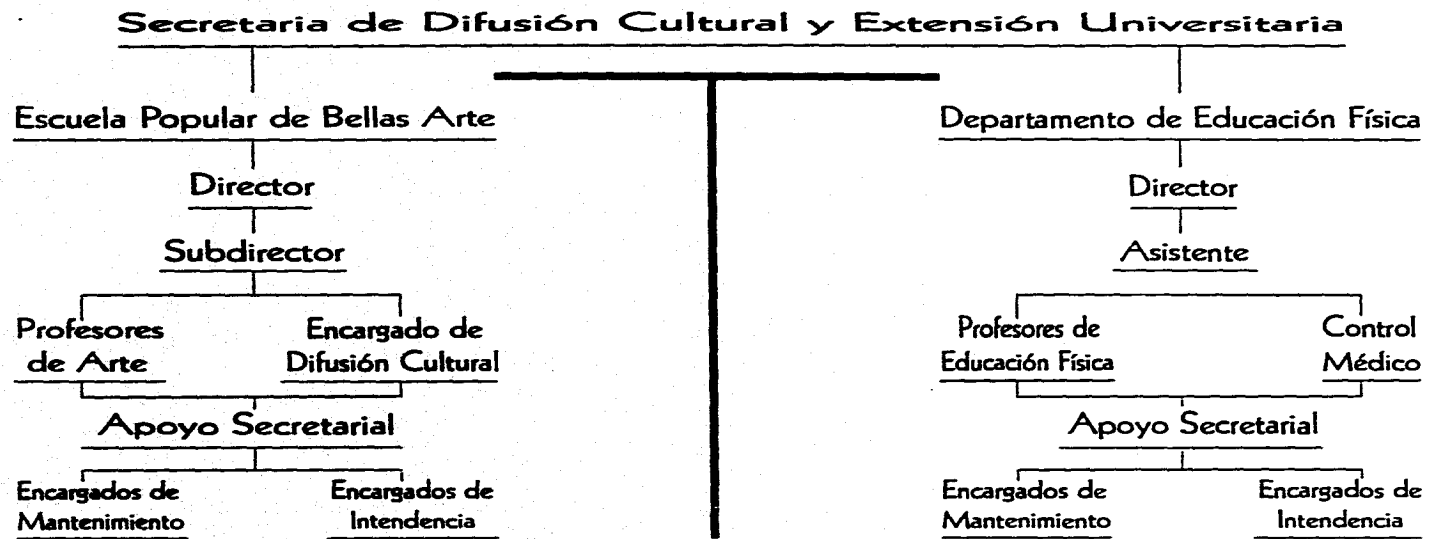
Secretaria de Difusión Cultural y Extensión Universitaria

Escuela Popular de Bellas Arte

Director

Subdirector

Profesores de Arte

Encargado de Difusión Cultural

Apoyo Secretarial

Encargados de Mantenimiento

Encargados de Intendencia

Departamento de Educación Física

Director

Asistente

Profesores de Educación Física

Control Médico

Apoyo Secretarial

Encargados de Mantenimiento

Encargados de Intendencia